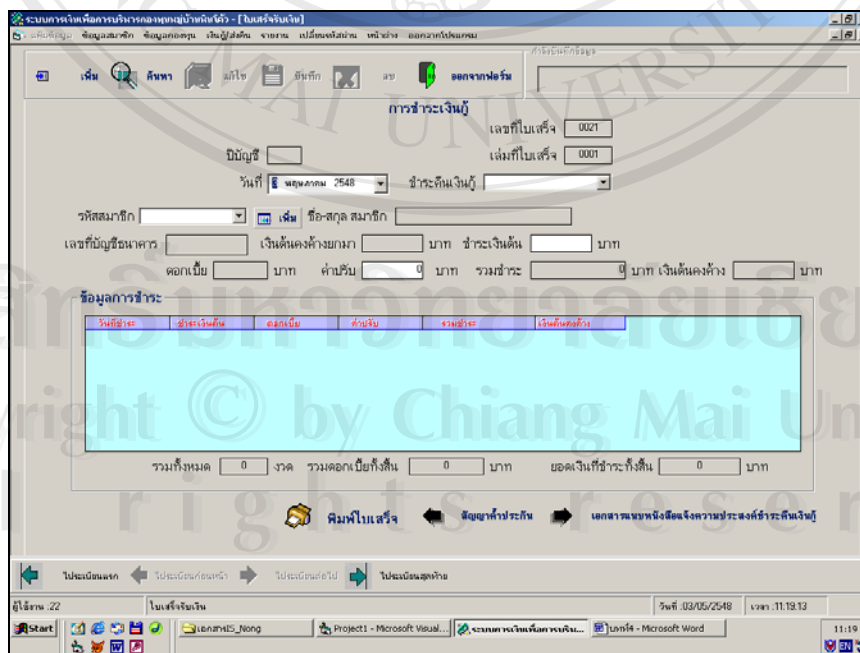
ระบบการเงินเพื่อการบริหารกองทุนหมู่บ้านทักษัตว์ - [ใบเสร็จรับเงิน]
แฟ้มข้อมูล ข้อมูลสมาชิก ข้อมูลกองทุน เงินกู้/ส่งคืน รายงาน เปลี่ยนรหัสผ่าน หน้าต่าง ออกจากโปรแกรม

เพิ่ม ค้นหา แก้ไข บันทึก ลบ ออกจากฟอร์ม

การชำระเงินกู้

เลขที่ใบเสร็จ 0021
บัญชี
เล่มที่ใบเสร็จ 0001
วันที่ 8 พฤษภาคม 2548
ชำระคืนเงินกู้

รหัสสมาชิก
เพิ่ม
ชื่อ-สกุล สมาชิก
เลขที่บัญชีธนาคาร
เงินต้นคงค้างยกมา
บาท
ชำระเงินต้น
บาท
ดอกเบี้ย
บาท
ค่าปรับ
0
บาท
รวมชำระ
0
บาท
เงินต้นคงค้าง
บาท

ข้อมูลการชำระ

| วันที่ชำระ | ชำระเงินต้น | ดอกเบี้ย | ค่าปรับ | รวมชำระ | เงินต้นคงค้าง |
|---|---|---|---|---|---|

รวมทั้งหมด 0 งวด
รวมดอกเบี้ยทั้งสิ้น 0 บาท
ยอดเงินที่ชำระทั้งสิ้น 0 บาท

พิมพ์ใบเสร็จ
สัญญาค้ำประกัน
เอกสารแนบหนังสือแจ้งความประสงค์ชำระคืนเงินกู้

ไประเบียนแรก
ไประเบียนก่อนหน้า
ไประเบียนต่อไป
ไประเบียนสุดท้าย

ผู้ใช้งาน :22
ใบเสร็จรับเงิน
วันที่ :03/05/2548
เวลา :11.19.13

Start
เอกสาร15_Nong
Project1 - Microsoft Visual...
ระบบการเงินเพื่อการบริห...
บทที่4 - Microsoft Word
11:19

Copyright © by Chiang Mai University
All rights reserved